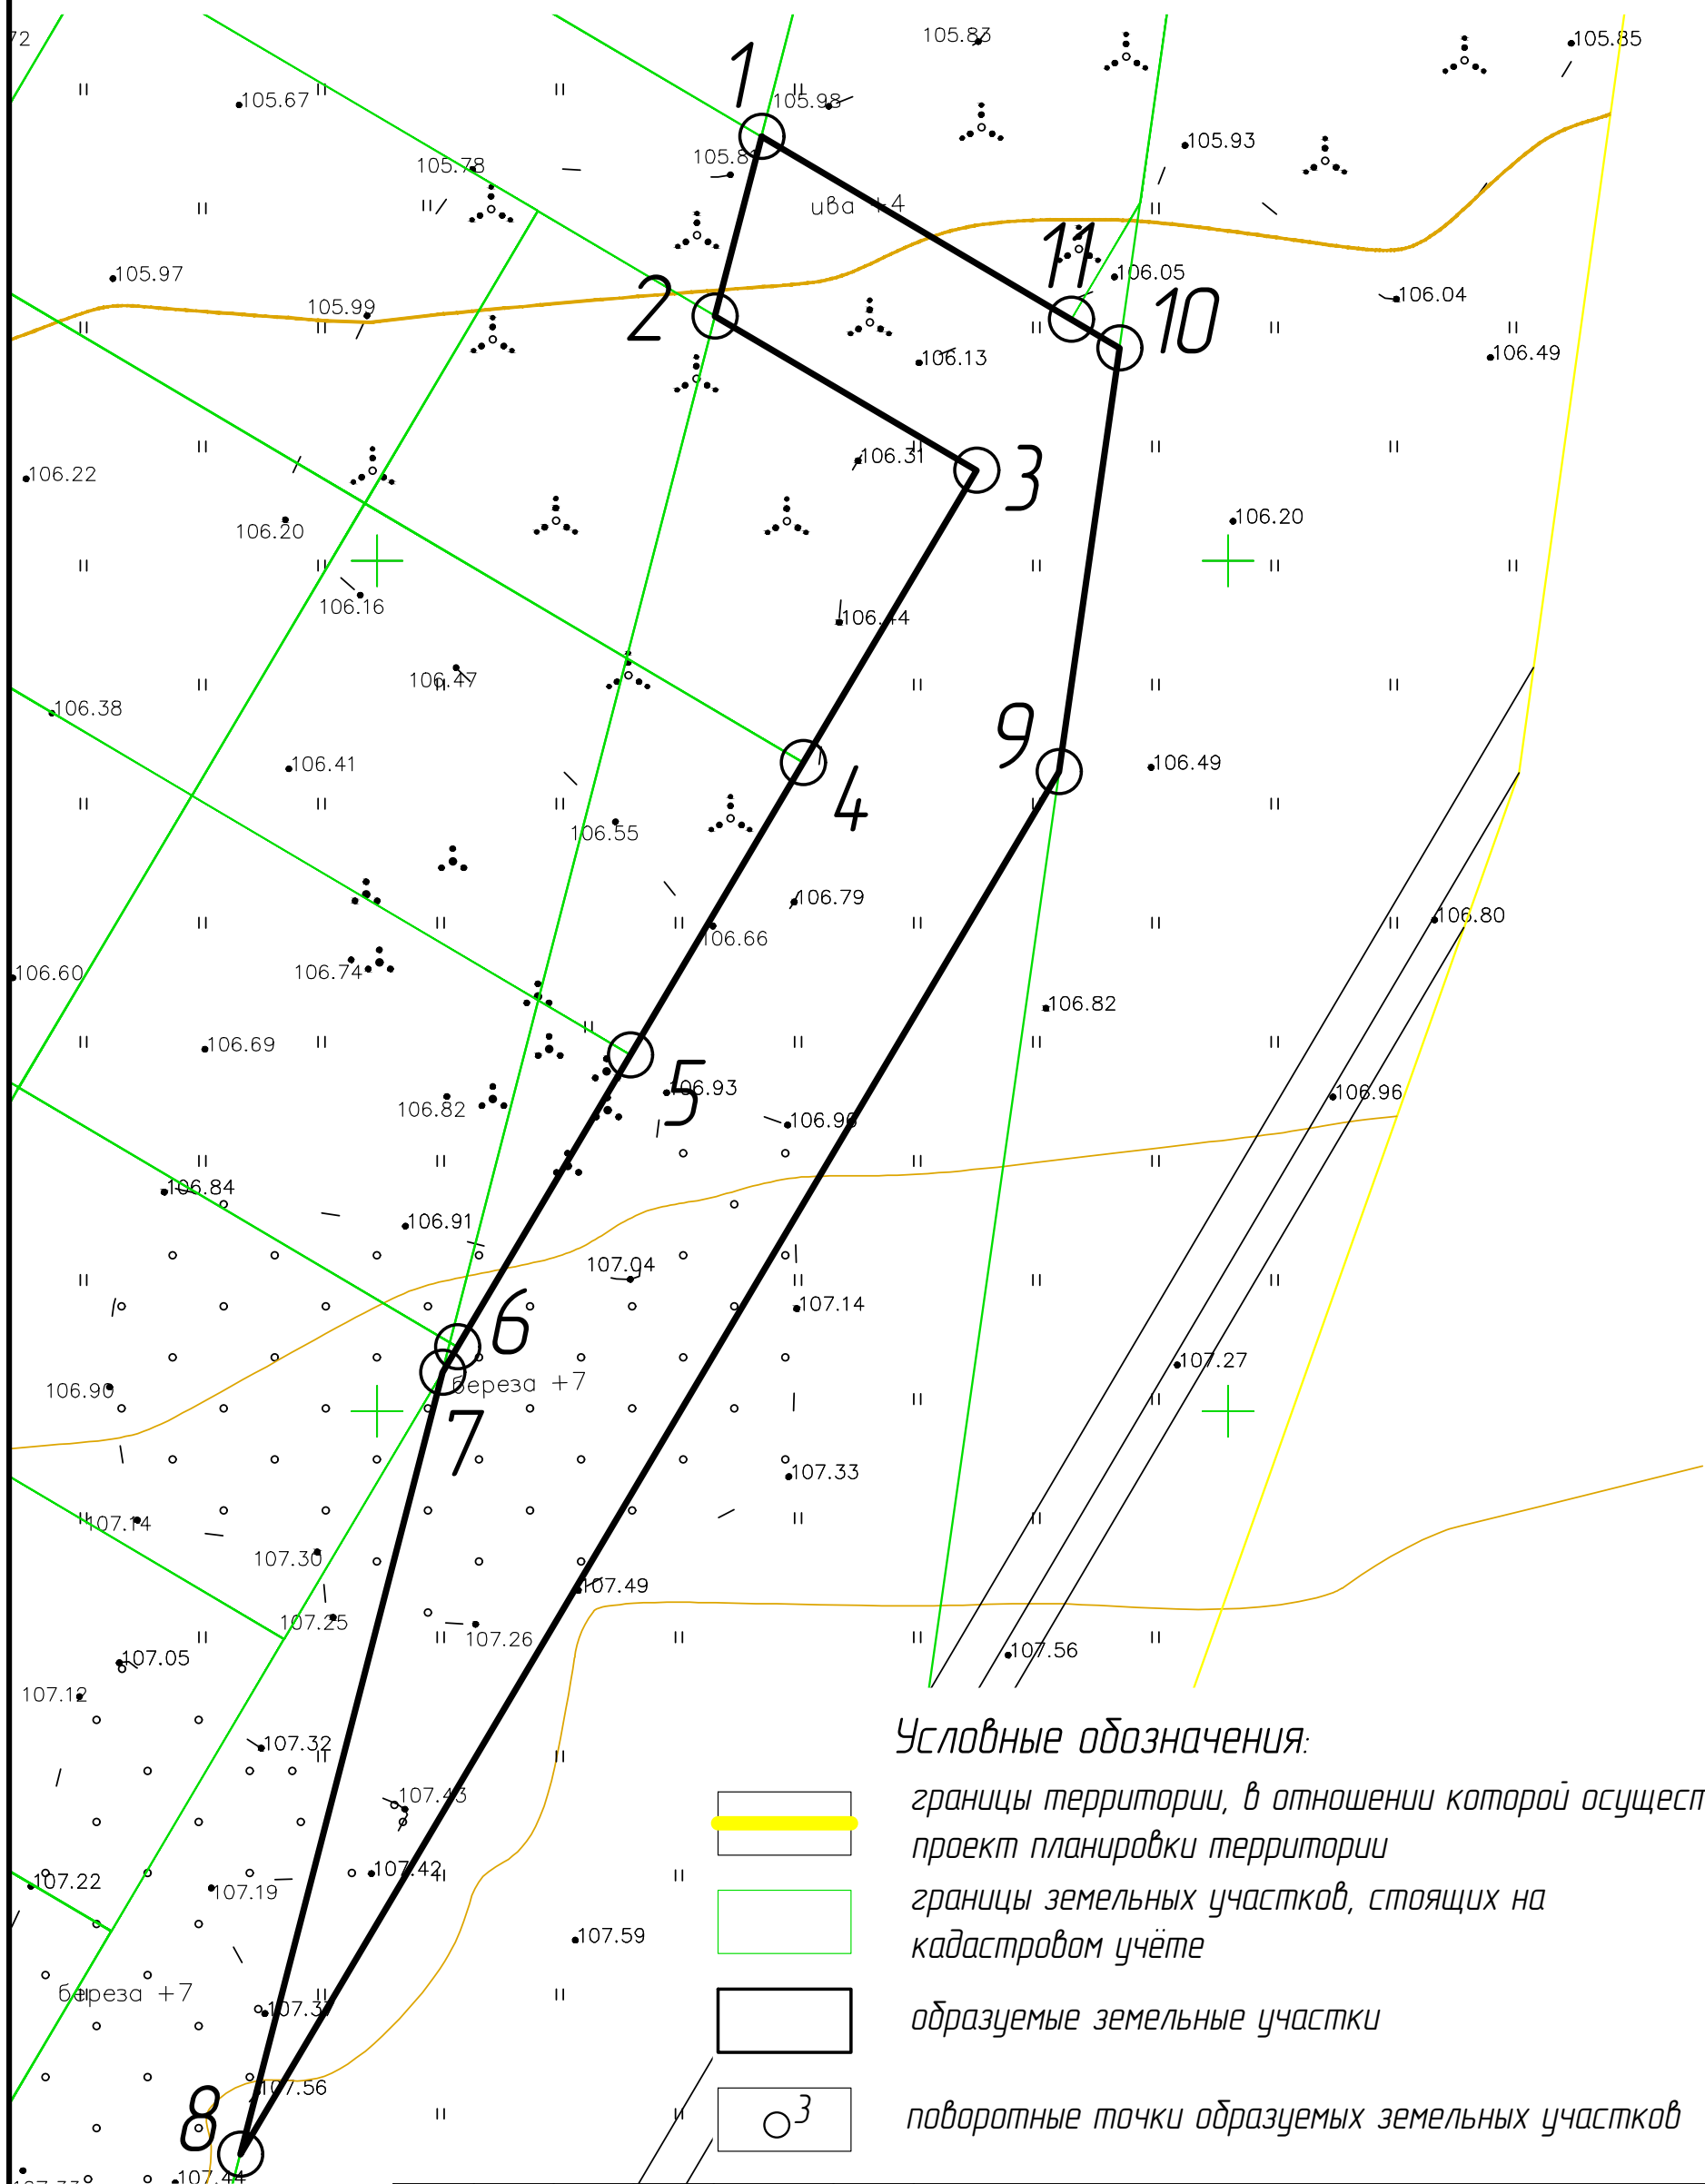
72
105.83
105.85
105.67
105.98
1
105.78
105.8
105.93
ива +4
11
105.97
105.99
2
106.05
10
106.04
106.13
106.49
106.31
3
106.22
106.20
106.20
106.16
106.44
106.47
106.38
9
106.41
4
106.49
106.55
106.79
106.80
106.66
106.60
106.74
106.82
106.69
5
106.93
106.96
106.82
106.96
106.84
106.91
107.04
107.14
6
107.27
106.90
береза +7
7
107.33
107.14
107.30
107.49
107.25
107.26
107.56
107.05
107.12
107.32
107.43
107.22
107.42
107.19
107.59
береза +7
107.3
107.56
8
107.44

Условные обозначения:
границы территории, в отношении которой осущест
проект планировки территории
границы земельных участков, стоящих на кадастровом учёте
образуемые земельные участки
3
поворотные точки образуемых земельных участков